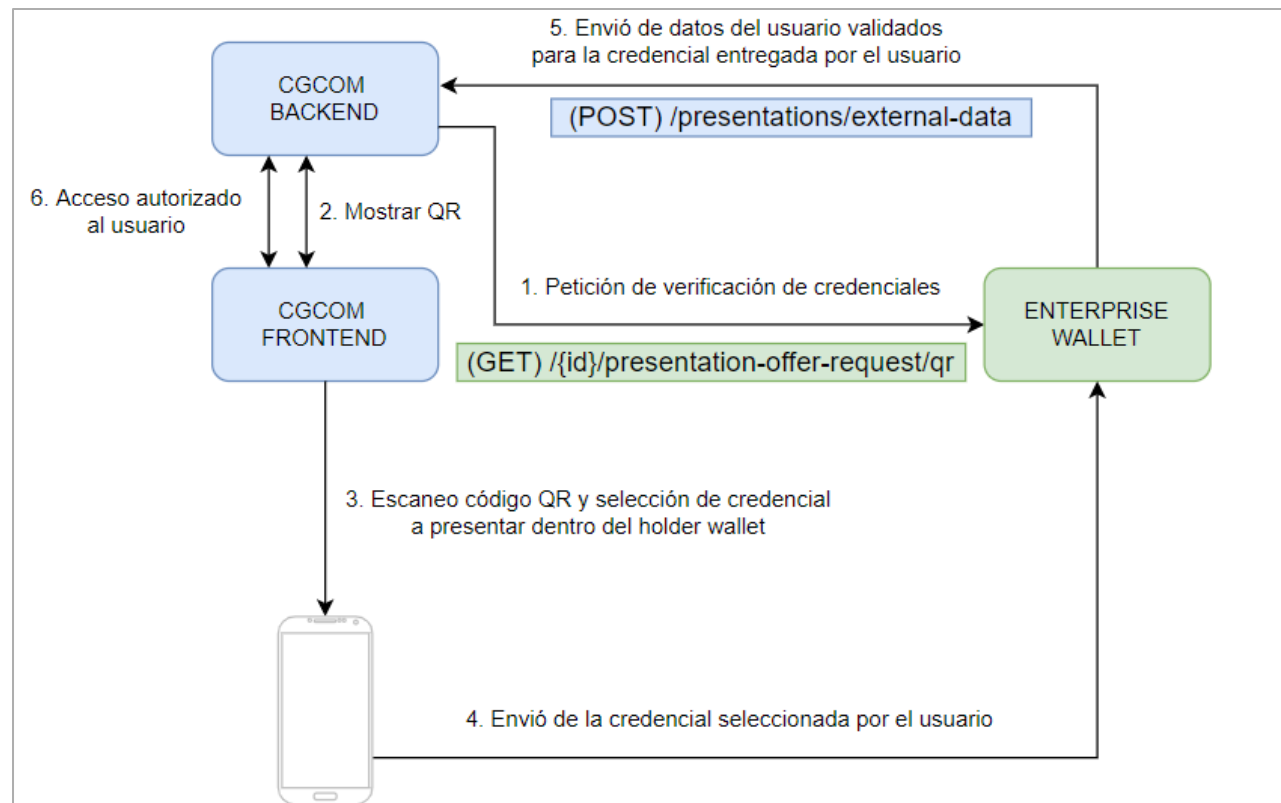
5. Envió de datos del usuario validados para la credencial entregada por el usuario

CGCOM BACKEND

(POST) /presentations/external-data

6. Acceso autorizado al usuario

2. Mostrar QR

CGCOM FRONTEND

1. Petición de verificación de credenciales

ENTERPRISE WALLET

(GET) /{id}/presentation-offer-request/qr

3. Escaneo código QR y selección de credencial a presentar dentro del holder wallet

4. Envió de la credencial seleccionada por el usuario